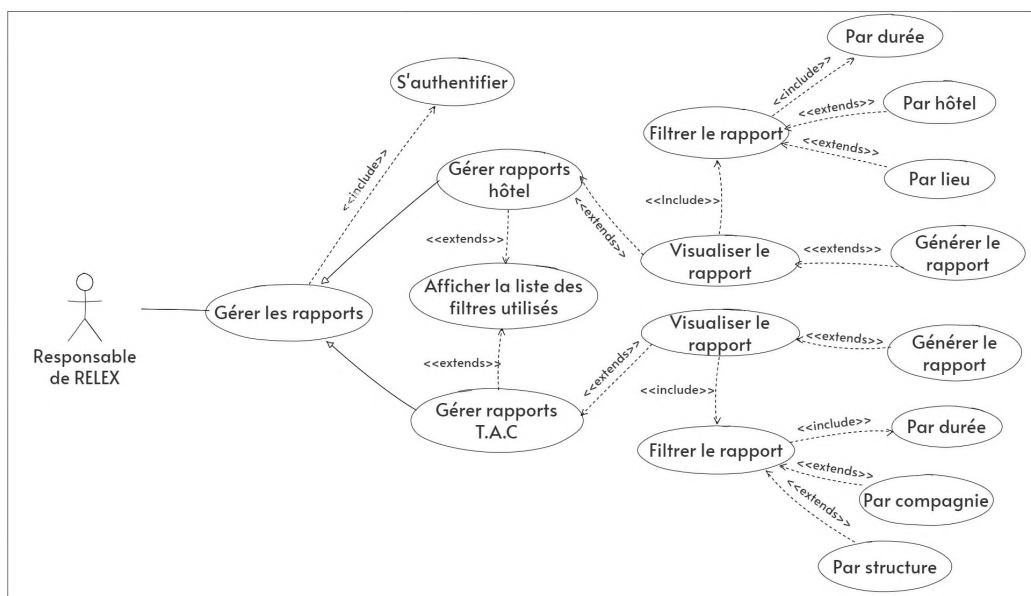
Responsable de RELEX

Gérer les rapports

<<include>>

S'authentifier

Gérer rapports hôtel

<<extends>>

Afficher la liste des filtres utilisés

<<extends>>

Gérer rapports T.A.C

<<extends>>

<<Include>>

Filtrer le rapport

<<include>>

Par durée

<<extends>>

Par hôtel

<<extends>>

Par lieu

Visualiser le rapport

<<extends>>

Générer le rapport

<<extends>>

Visualiser le rapport

<<extends>>

Générer le rapport

<<include>>

Filtrer le rapport

<<include>>

Par durée

<<extends>>

Par compagnie

<<extends>>

Par structure